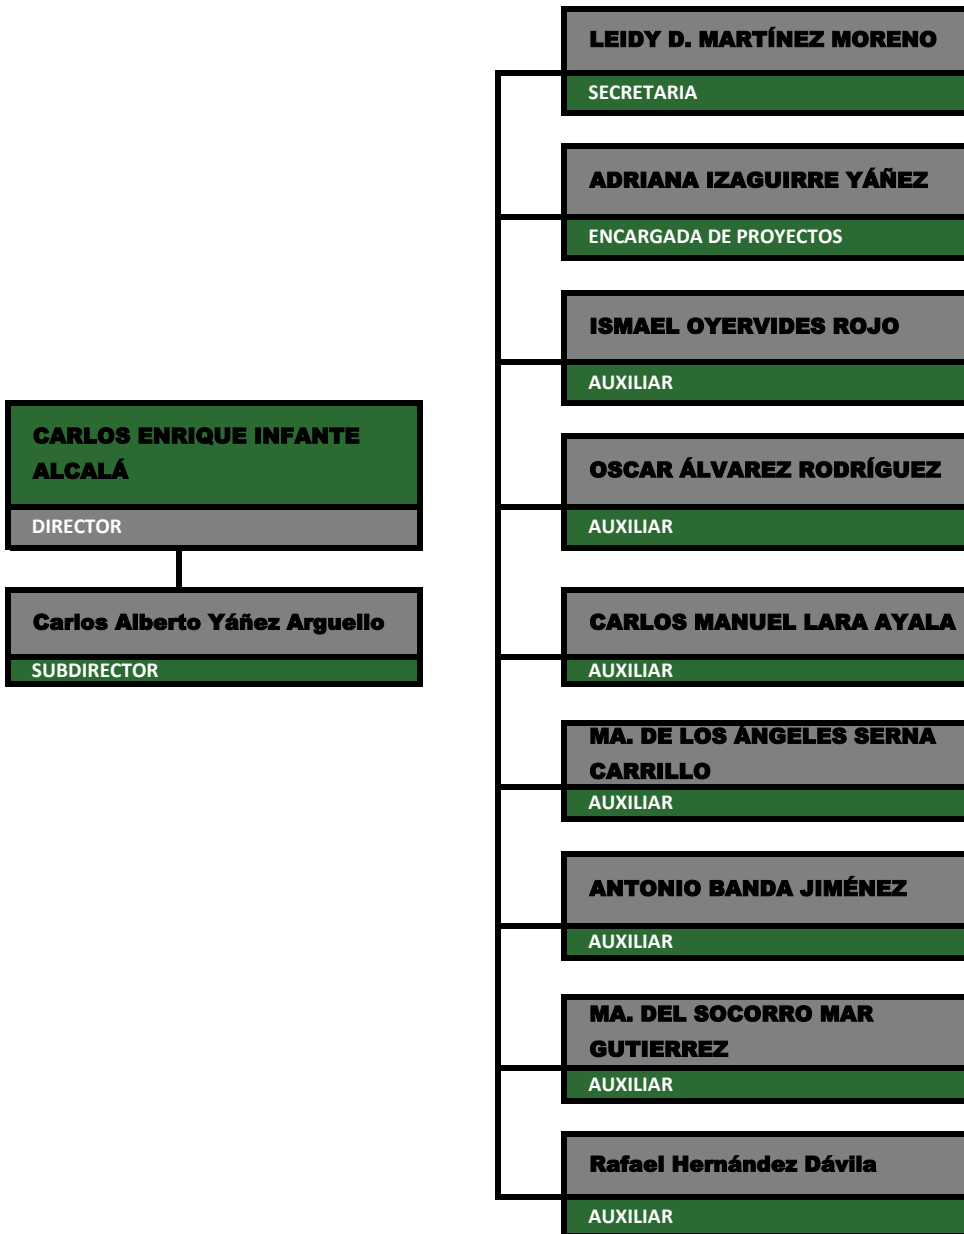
CARLOS ENRIQUE INFANTE ALCALÁ
DIRECTOR

Carlos Alberto Yáñez Arguello
SUBDIRECTOR

LEIDY D. MARTÍNEZ MORENO
SECRETARIA

ADRIANA IZAGUIRRE YÁÑEZ
ENCARGADA DE PROYECTOS

ISMAEL OYERVIDES ROJO
AUXILIAR

OSCAR ÁLVAREZ RODRÍGUEZ
AUXILIAR

CARLOS MANUEL LARA AYALA
AUXILIAR

MA. DE LOS ÁNGELES SERNA CARRILLO
AUXILIAR

ANTONIO BANDA JIMÉNEZ
AUXILIAR

MA. DEL SOCORRO MAR GUTIERREZ
AUXILIAR

Rafael Hernández Dávila
AUXILIAR